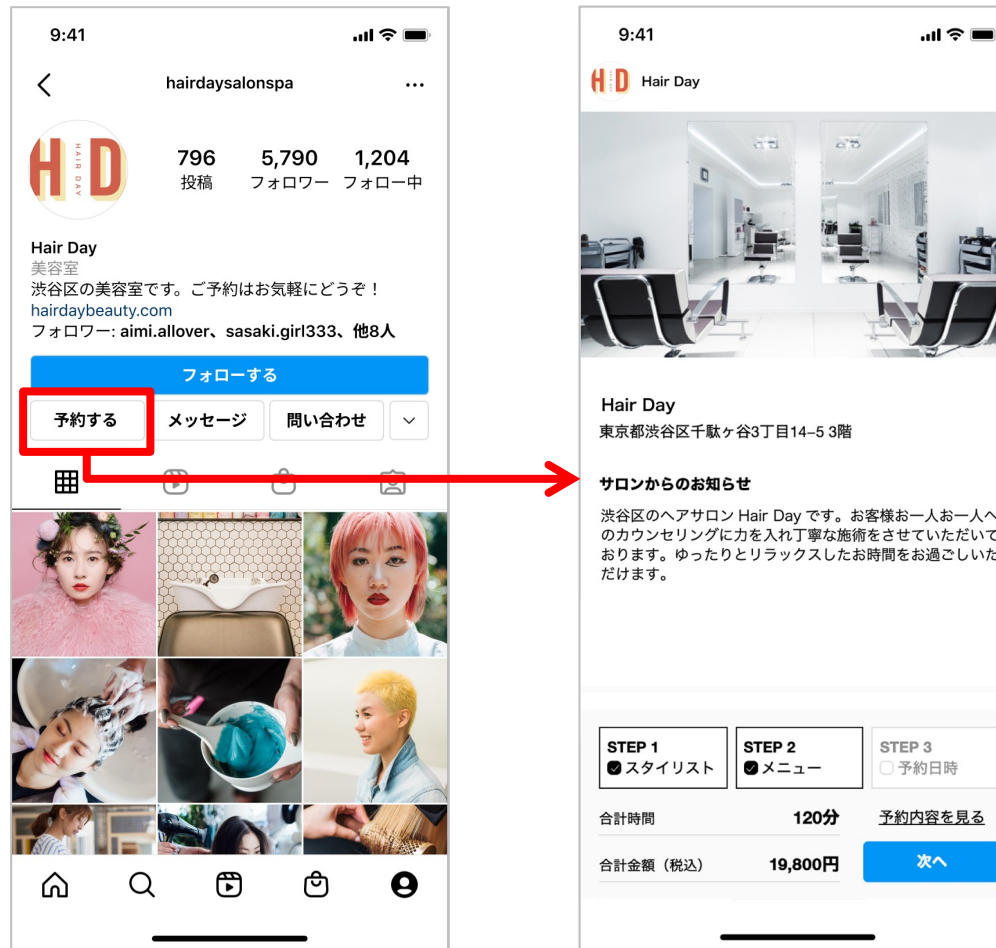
9:41

hairdaysalonspa

H D
HAIR DAY

796
投稿

5,790
フォロワー

1,204
フォロー中

Hair Day
美容室
渋谷区の美容室です。ご予約はお気軽にどうぞ！
hairdaybeauty.com
フォロワー: aimi.allover、sasaki.girl333、他8人

フォローする

予約する
メッセージ
問い合わせ

9:41

H D
Hair Day

Hair Day
東京都渋谷区千駄ヶ谷3丁目14–5 3階

サロンからのお知らせ

渋谷区のヘアサロン Hair Day です。お客様お一人お一人へのカウンセリングに力を入れ丁寧な施術をさせていただいております。ゆったりとリラックスしたお時間をお過ごしいただけます。

STEP 1
スタイリスト

STEP 2
メニュー

STEP 3
予約日時

合計時間
120分
予約内容を見る

合計金額（税込）
19,800円
次へ